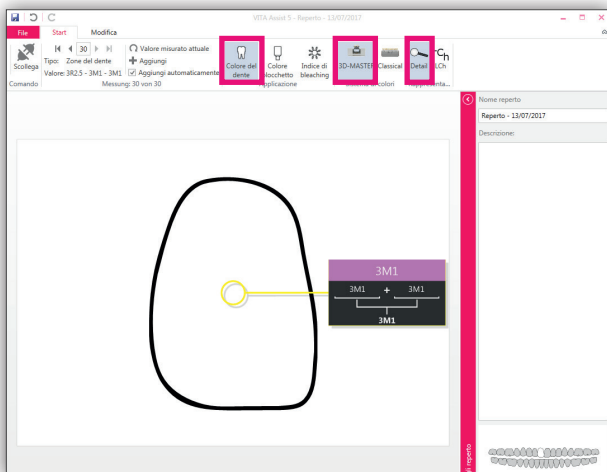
VITA Assist 5 - Reperto - 13/07/2017

File
Start
Modifica

Scollega
Comando

Tipo: Zone del dente
30
Valore: 3R2.5 - 3M1 - 3M1
Valore misurato attuale
Aggiungi
Aggiungi automaticamente
Messung: 30 von 30

Colore del dente
Colore blocchetto
Indice di bleaching
Applicazione

3D-MASTER
Classical
Sistema di colori

Detail
LCh
Rappresenta...

Nome reperto
Reperto - 13/07/2017
Descrizione:

3M1
3M1
+
3M1
3M1

i reperto